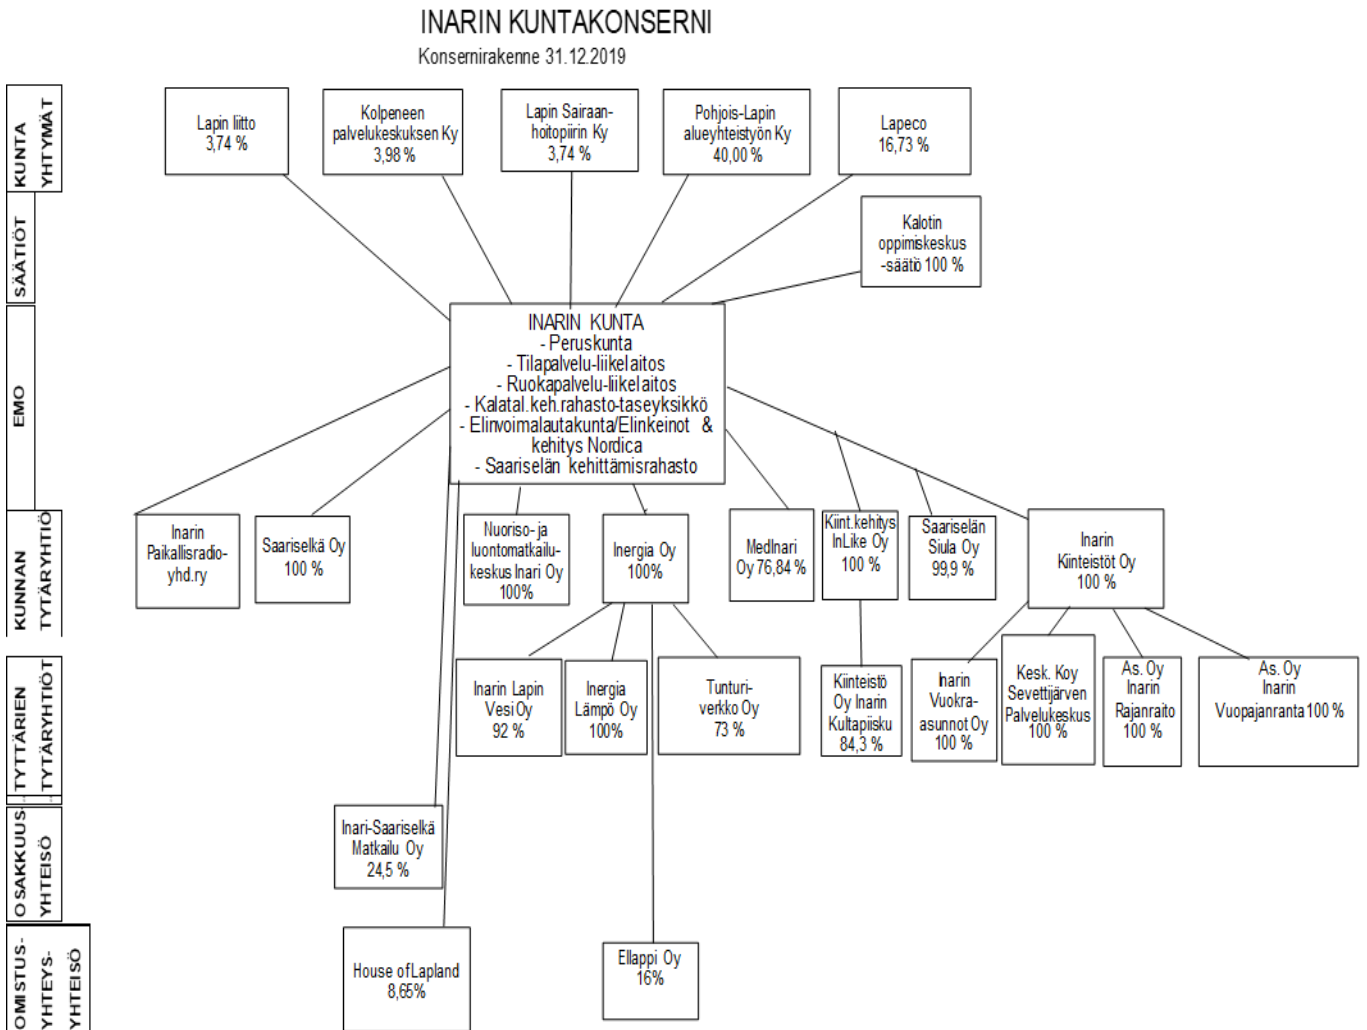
INARIN KUNTAKONSERNI
Konsernirakenne 31.12.2019

KUNTA YHTYMÄT

Lapin liitto
3,74 %

Kolpeneen palvelukeskuksen Ky
3,98 %

Lapin Sairaanhoitopiirin Ky
3,74 %

Pohjois-Lapin alueyhteistyön Ky
40,00 %

Lapeco
16,73 %

SÄÄTIÖT

Kalotin oppimiskeskus -säätiö 100 %

EMO

INARIN KUNTA
- Peruskunta
- Tilapalvelu-liikelaitos
- Ruokapalvelu-liikelaitos
- Kalatal.keh.rahasto-taseyksikkö
- Elinvoimalautakunta/Elinkeinot & kehitys Nordica
- Saariselän kehittämisrahasto

KUNNAN TYTÄRYHTIÖT

Inarin Paikallisradio-yhd.ry

Saariselkä Oy
100 %

Nuoriso- ja luontomatkailukeskus Inari Oy
100%

Inergia Oy
100%

MedInari Oy 76,84 %

Kiint.kehitys InLike Oy
100 %

Saariselän Siula Oy
99,9 %

Inarin Kiinteistöt Oy
100 %

TYTTÄRIEN TYTÄRYHTIÖT

Inarin Lapin Vesi Oy
92 %

Inergia Lämpö Oy
100%

Tunturiverkko Oy
73 %

Kiinteistö Oy Inarin Kultapiisku
84,3 %

Inarin Vuokra-asunnot Oy
100 %

Kesk. Koy Sevettijärven Palvelukeskus
100 %

As. Oy Inarin Rajanraito
100 %

As. Oy Inarin Vuopajanranta 100 %

OSAKKUUSYHTEISÖ

Inari-Saariselkä Matkailu Oy
24,5 %

OMISTUSYHTEYSYHTEISÖ

House of Lapland
8,65%

Ellappi Oy
16%